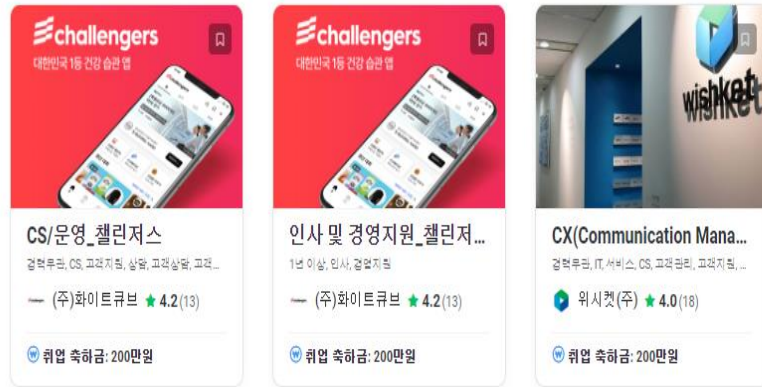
challengers
대한민국 1등 건강 습관 앱

CS/운영_챌린저스
경력무관, CS, 고객지원, 상담, 고객상담, 고객...
(주)화이트큐브 ★ 4.2 (13)
취업 축하금: 200만원

challengers
대한민국 1등 건강 습관 앱

인사 및 경영지원_챌린저...
1년 이상, 인사, 경영지원
(주)화이트큐브 ★ 4.2 (13)
취업 축하금: 200만원

wishket

CX(Communication Mana...
경력무관, IT/서비스, CS, 고객관리, 고객지원, ...
위시켓(주) ★ 4.0 (18)
취업 축하금: 200만원